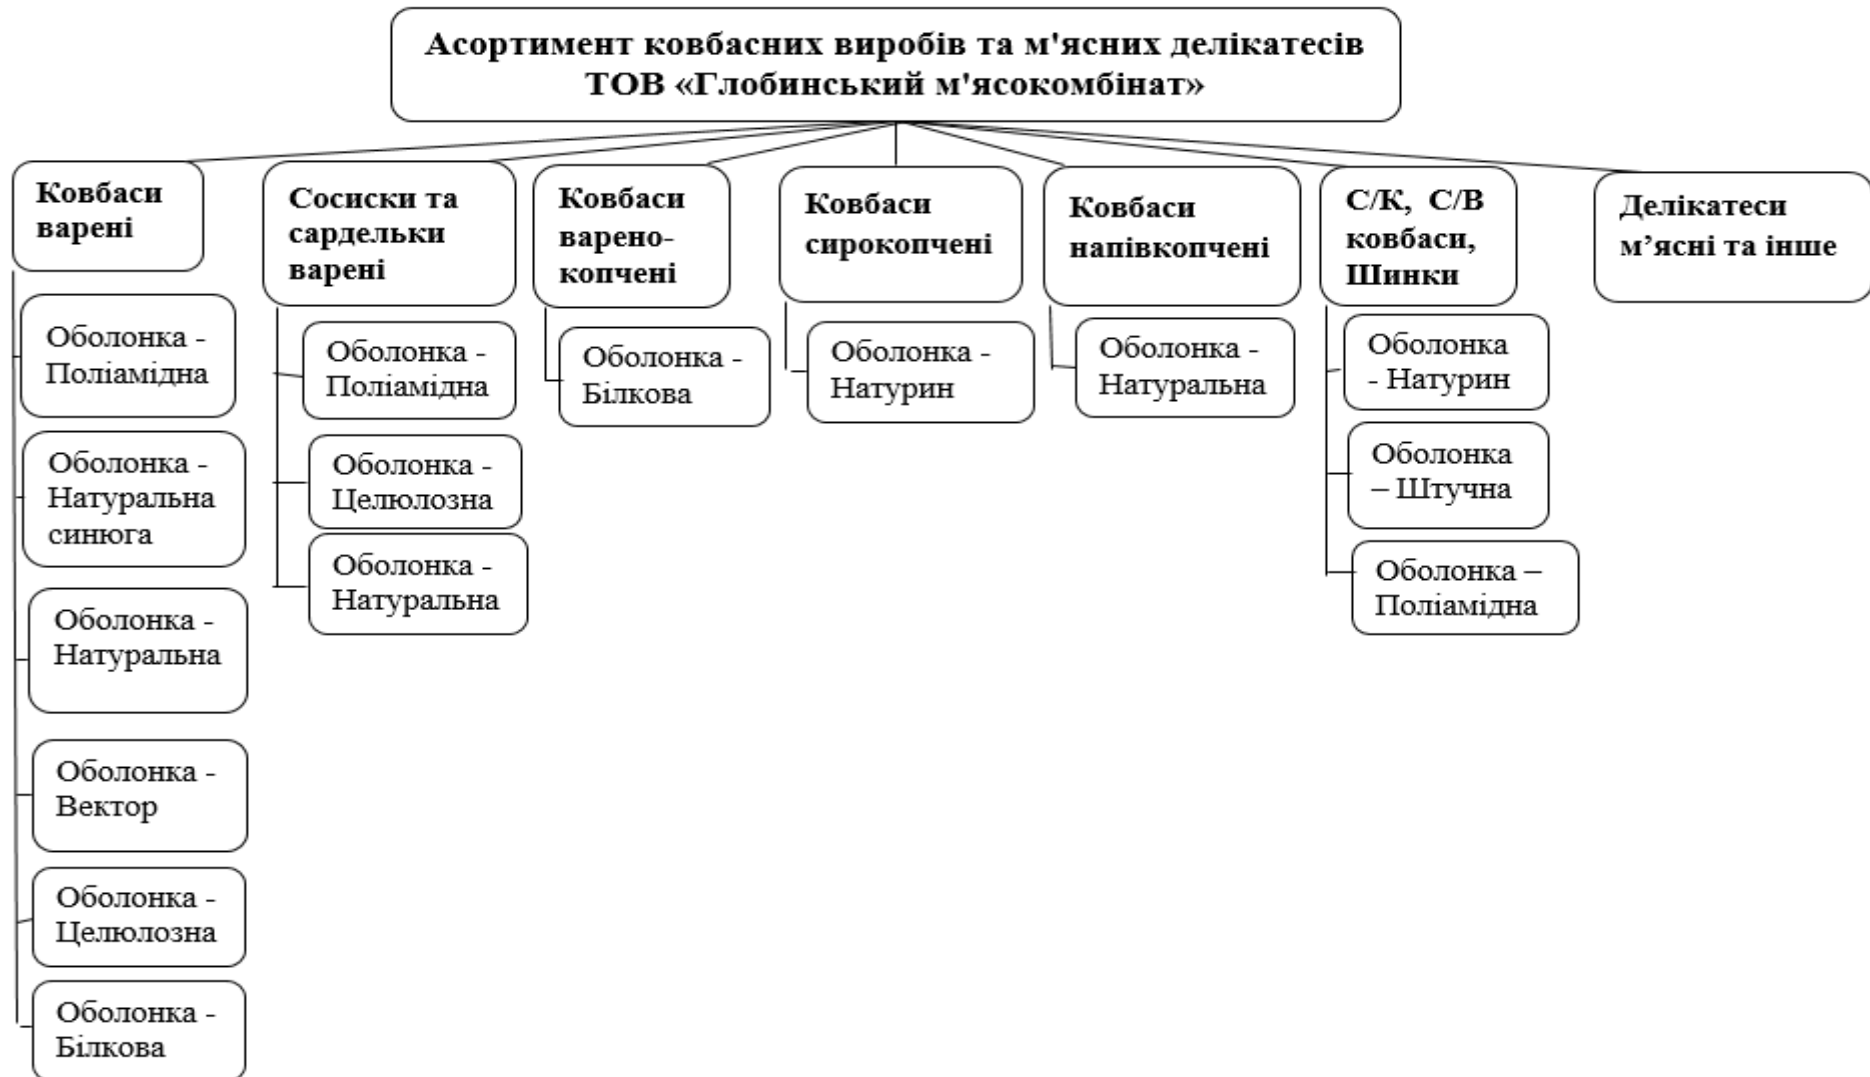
Асортимент ковбасних виробів та м'ясних делікатесів ТОВ «Глобинський м'ясокомбінат»

Ковбаси варені

Оболонка - Поліамідна

Оболонка - Натуральна синюга

Оболонка - Натуральна

Оболонка - Вектор

Оболонка - Целюлозна

Оболонка - Білкова

Сосиски та сардельки варені

Оболонка - Поліамідна

Оболонка - Целюлозна

Оболонка - Натуральна

Ковбаси варено-копчені

Оболонка - Білкова

Ковбаси сирокопчені

Оболонка - Натурин

Ковбаси напівкопчені

Оболонка - Натуральна

С/К, С/В ковбаси, Шинки

Оболонка - Натурин

Оболонка – Штучна

Оболонка – Поліамідна

Делікатеси м’ясні та інше